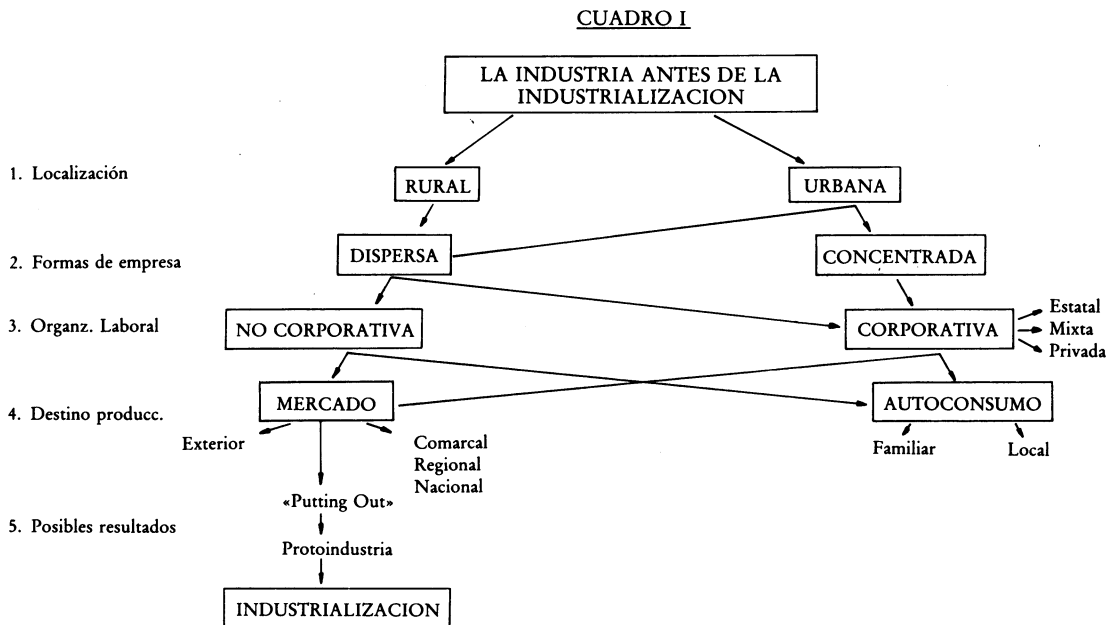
CUADRO I

LA INDUSTRIA ANTES DE LA INDUSTRIALIZACION

1. Localización

RURAL

URBANA

2. Formas de empresa

DISPERSA

CONCENTRADA

3. Organz. Laboral

NO CORPORATIVA

CORPORATIVA

Estatal
Mixta
Privada

4. Destino producc.

MERCADO

AUTOCONSUMO

Exterior

Comarcal
Regional
Nacional

Familiar

Local

5. Posibles resultados

«Putting Out»

Protoindustria

INDUSTRIALIZACION